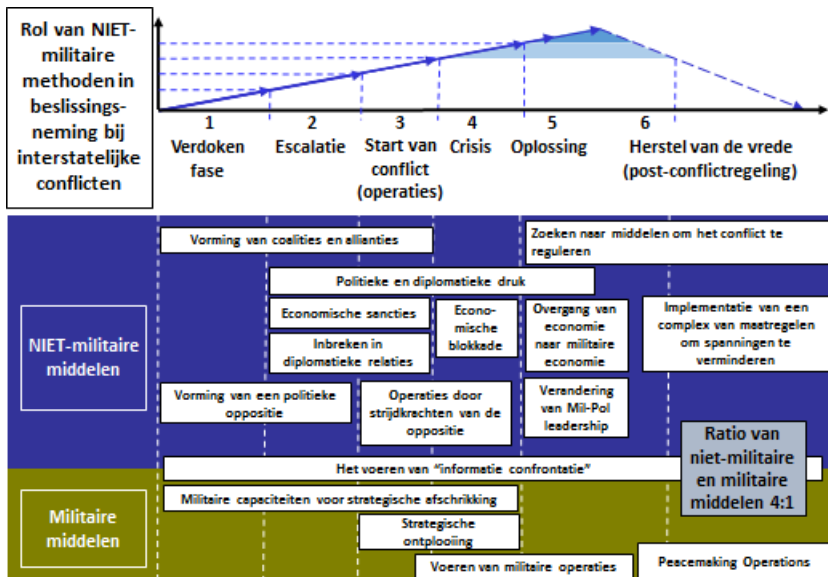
Rol van NIET-militaire methoden in beslissingsneming bij interstatelijke conflicten

1 Verdoken fase
2 Escalatie
3 Start van conflict (operaties)
4 Crisis
5 Oplossing
6 Herstel van de vrede (post-conflictregeling)

NIET-militaire middelen

Vorming van coalities en allianties

Zoeken naar middelen om het conflict te reguleren

Politieke en diplomatieke druk

Economische sancties

Inbreken in diplomatieke relaties

Economische blokkade

Overgang van economie naar militaire economie

Implementatie van een complex van maatregelen om spanningen te verminderen

Vorming van een politieke oppositie

Operaties door strijdkrachten van de oppositie

Verandering van Mil-Pol leadership

Ratio van niet-militaire en militaire middelen 4:1

Het voeren van "informatie confrontatie"

Militaire middelen

Militaire capaciteiten voor strategische afschrikking

Strategische ontplooiing

Voeren van militaire operaties

Peacemaking Operations